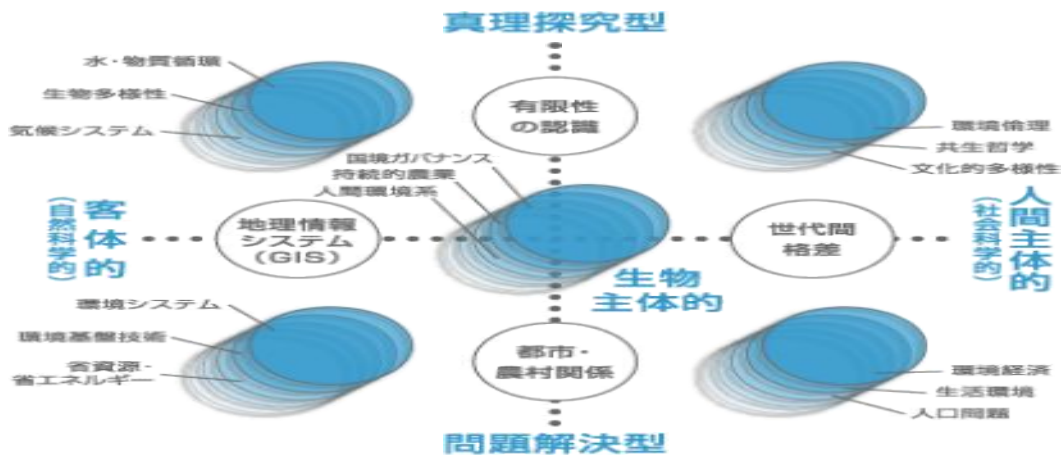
真理探究型

水・物質循環
生物多様性
気候システム

有限性の認識

環境倫理
共生哲学
文化的多様性

国境ガバナンス
持続的農業
人間環境系

客体的（自然科学的）

地理情報システム（GIS）

世代間格差

人間主体的（社会科学的）

生物主体的

環境システム
環境基盤技術
省資源・省エネルギー

都市・農村関係

環境経済
生活環境
人口問題

問題解決型